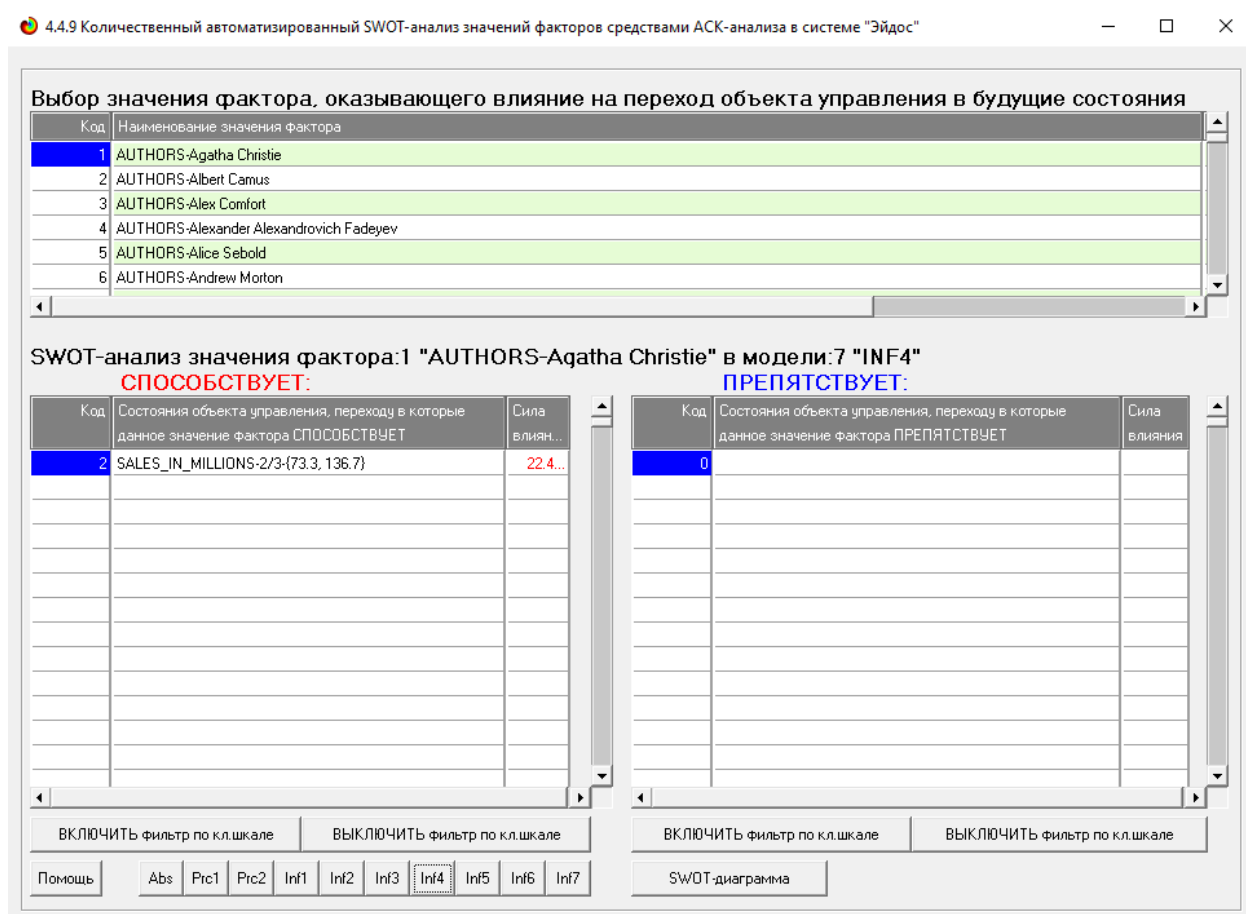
4.4.9 Количественный автоматизированный SWOT-анализ значений факторов средствами АСК-анализа в системе "Эйдос"

Выбор значения фактора, оказывающего влияние на переход объекта управления в будущие состояния

| Код | Наименование значения фактора |
|---|---|
| 1 | AUTHORS-Agatha Christie |
| 2 | AUTHORS-Albert Camus |
| 3 | AUTHORS-Alex Comfort |
| 4 | AUTHORS-Alexander Alexandrovich Fadeyev |
| 5 | AUTHORS-Alice Sebold |
| 6 | AUTHORS-Andrew Morton |

SWOT-анализ значения фактора:1 "AUTHORS-Agatha Christie" в модели:7 "INF4"

СПОСОБСТВУЕТ:

| Код | Состояния объекта управления, переходу в которые данное значение фактора СПОСОБСТВУЕТ | Сила влиян... |
|---|---|---|
| 2 | SALES_IN_MILLIONS-2/3-{73.3, 136.7} | 22.4... |

ПРЕПЯТСТВУЕТ:

| Код | Состояния объекта управления, переходу в которые данное значение фактора ПРЕПЯТСТВУЕТ | Сила влияния |
|---|---|---|
| 0 | | |

ВКЛЮЧИТЬ фильтр по кл.шкале
ВЫКЛЮЧИТЬ фильтр по кл.шкале
ВКЛЮЧИТЬ фильтр по кл.шкале
ВЫКЛЮЧИТЬ фильтр по кл.шкале

Помощь Abs Prc1 Prc2 Inf1 Inf2 Inf3 Inf4 Inf5 Inf6 Inf7 SWOT-диаграмма